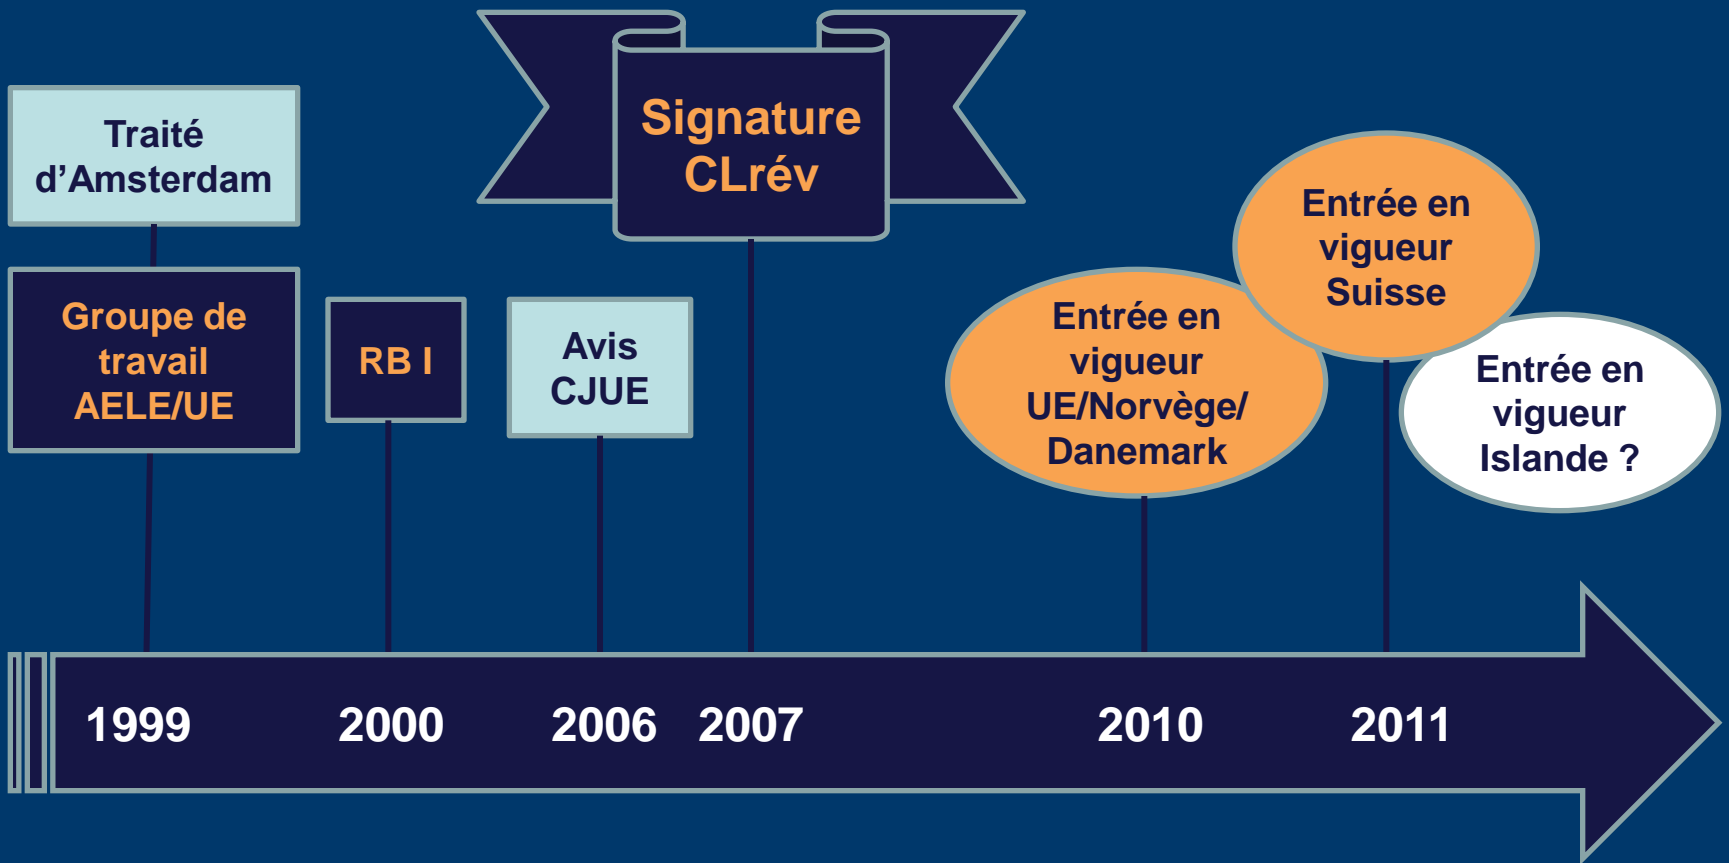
Traité d’Amsterdam

Groupe de travail AELE/UE

RB I

Avis CJUE

Signature CLrév

Entrée en vigueur UE/Norvège/ Danemark

Entrée en vigueur Suisse

Entrée en vigueur Islande ?

1999

2000

2006

2007

2010

2011